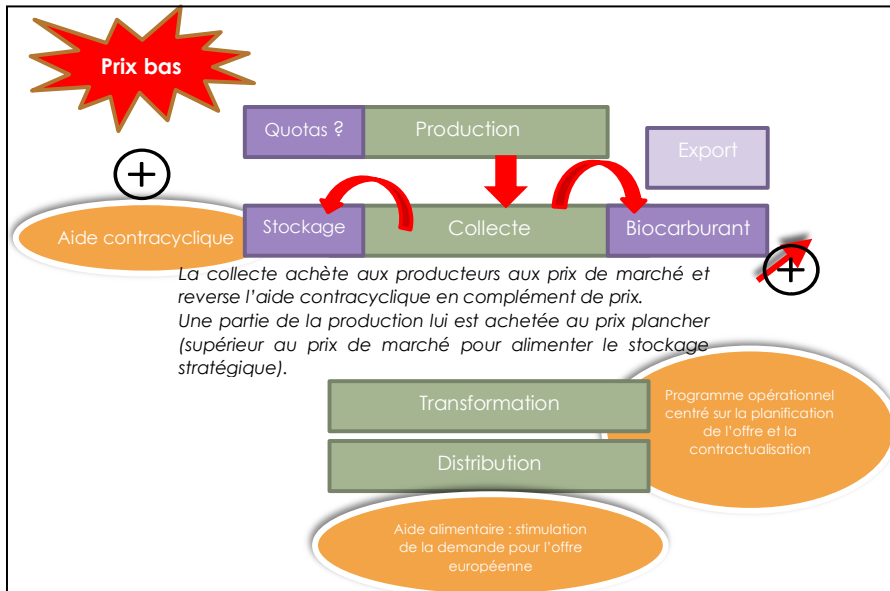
Prix bas

Quotas ?

Production

Export

Aide contracyclique

Stockage

Collecte

Biocarburant

La collecte achète aux producteurs aux prix de marché et reverse l'aide contracyclique en complément de prix.
Une partie de la production lui est achetée au prix plancher (supérieur au prix de marché pour alimenter le stockage stratégique).

Transformation

Programme opérationnel centré sur la planification de l'offre et la contractualisation

Distribution

Aide alimentaire : stimulation de la demande pour l'offre européenne